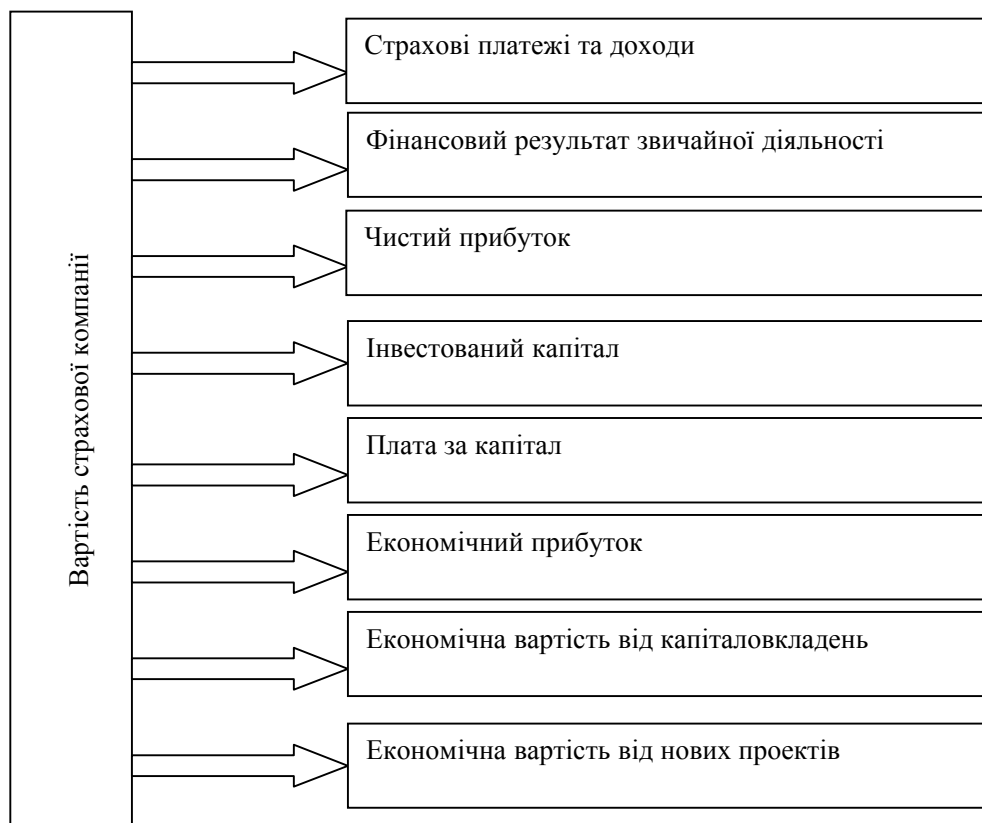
Вартість страхової компанії

Страхові платежі та доходи

Фінансовий результат звичайної діяльності

Чистий прибуток

Інвестований капітал

Плата за капітал

Економічний прибуток

Економічна вартість від капіталовкладень

Економічна вартість від нових проектів